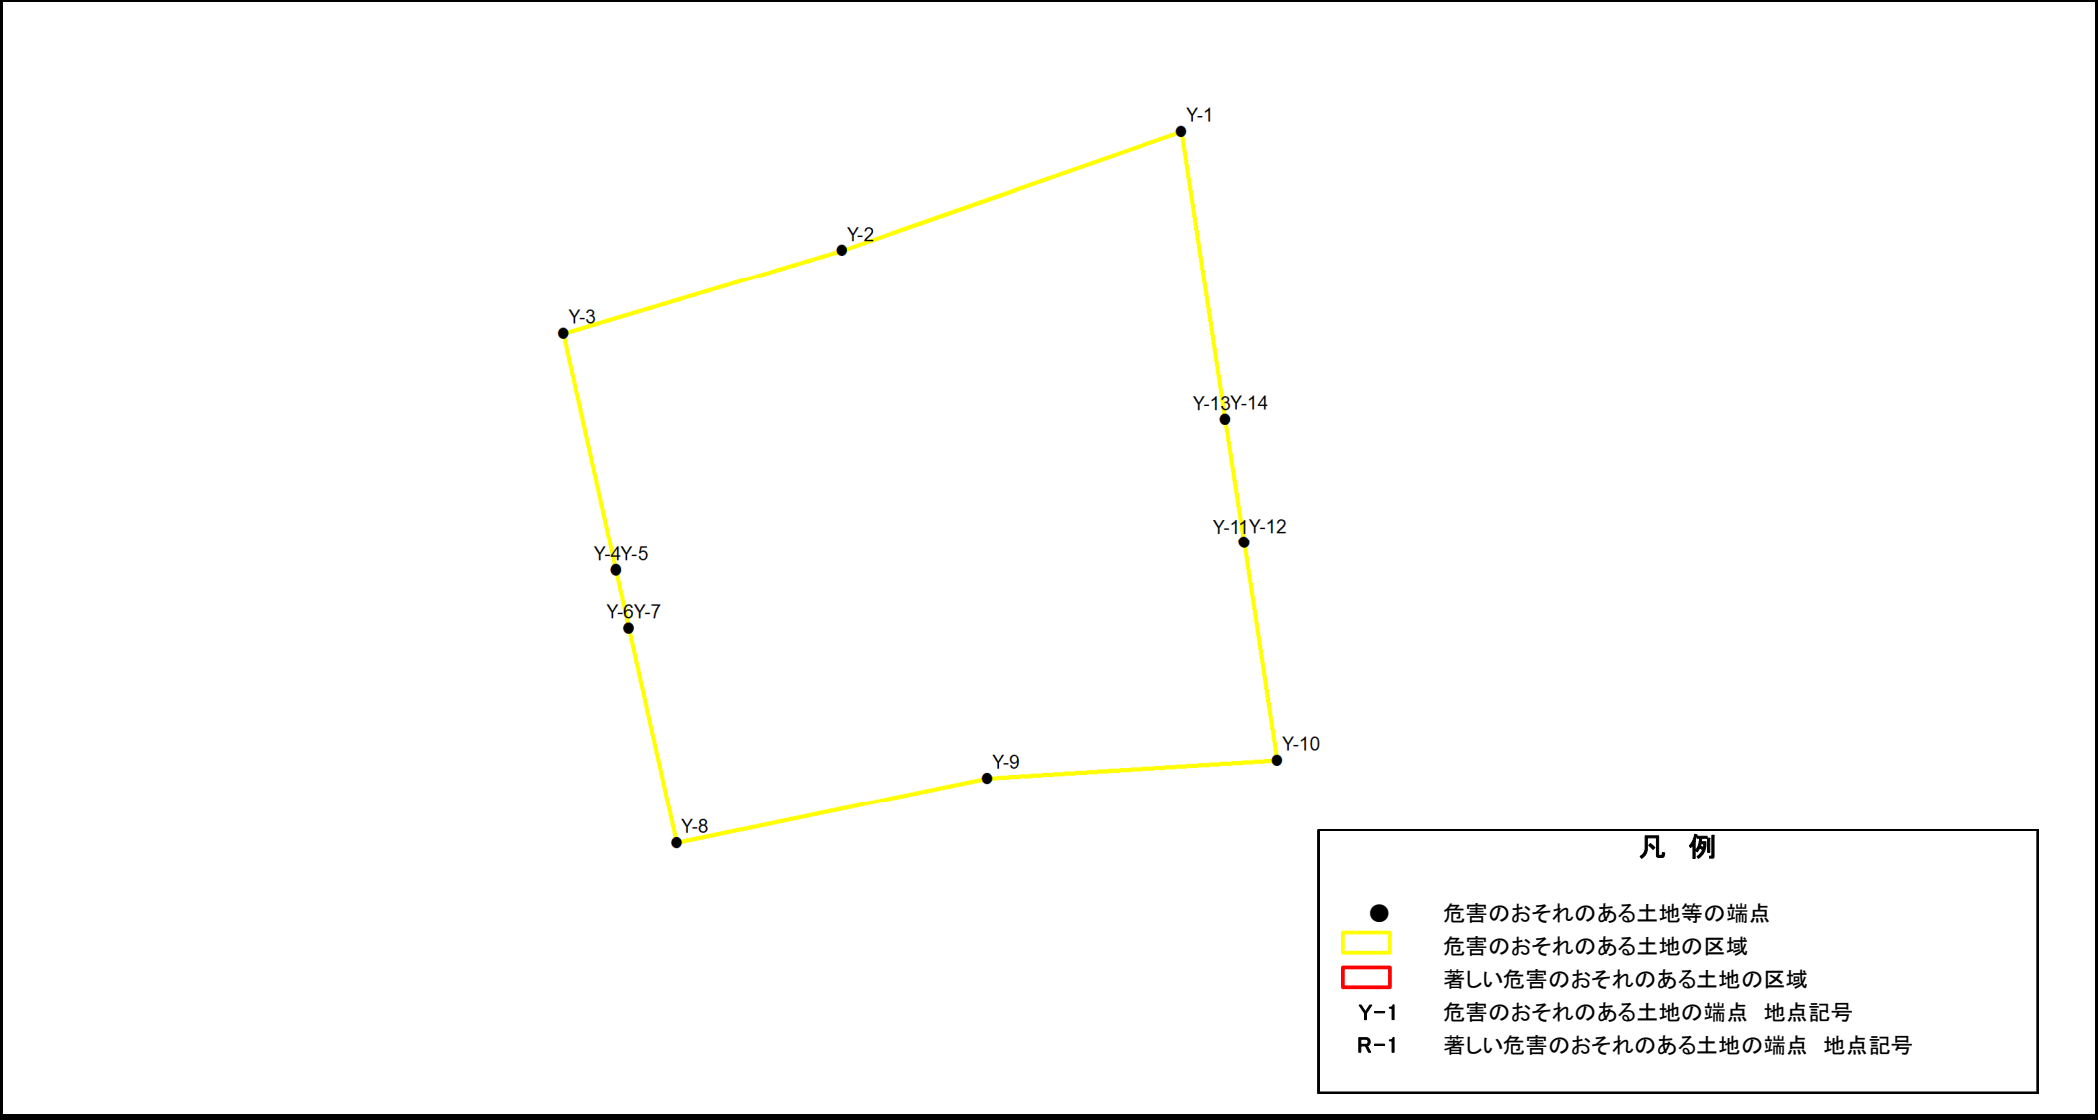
Y-1

Y-2

Y-3

Y-13Y-14

Y-11Y-12

Y-4Y-5

Y-6Y-7

Y-10

Y-9

Y-8

凡 例

危害のおそれのある土地等の端点
危害のおそれのある土地の区域
著しい危害のおそれのある土地の区域
Y−1 危害のおそれのある土地の端点 地点記号
R−1 著しい危害のおそれのある土地の端点 地点記号